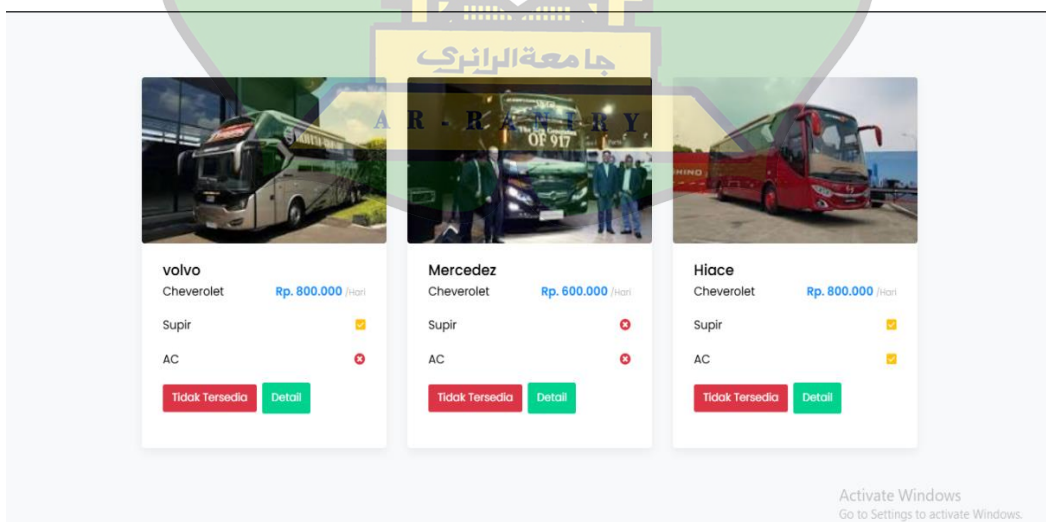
جامعة الرانري

A R - R A N I R Y

volvo
Cheverolet Rp. 800.000 /Hari
Supir
AC
Tidak Tersedia Detail

Mercedez
Cheverolet Rp. 600.000 /Hari
Supir
AC
Tidak Tersedia Detail

Hiace
Cheverolet Rp. 800.000 /Hari
Supir
AC
Tidak Tersedia Detail

Activate Windows
Go to Settings to activate Windows.